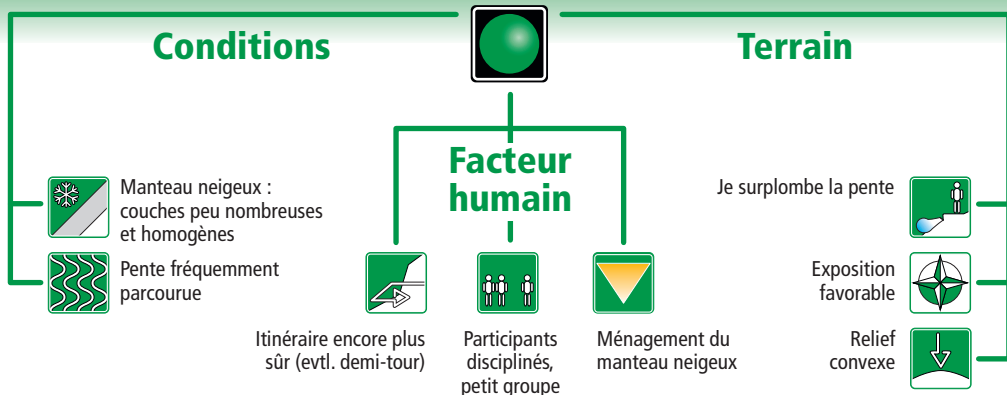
Conditions

Terrain

Facteur humain

Manteau neigeux : couches peu nombreuses et homogènes

Pente fréquemment parcourue

Itinéraire encore plus sûr (evtl. demi-tour)

Participants disciplinés, petit groupe

Ménagement du manteau neigeux

Je surplombe la pente

Exposition favorable

Relief convexe